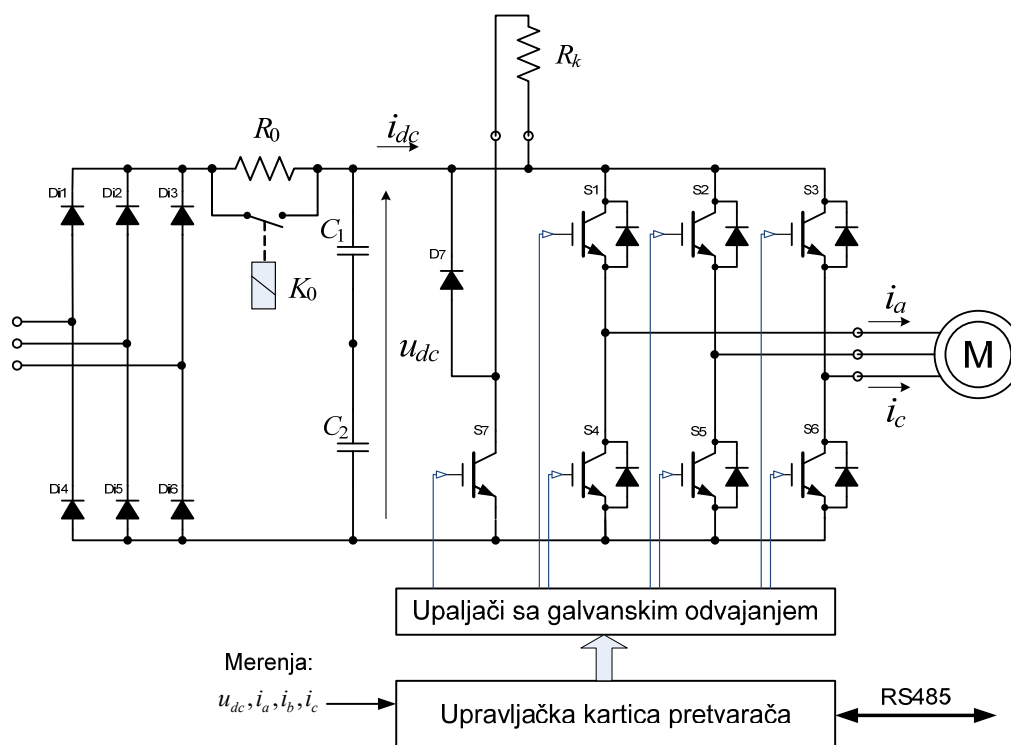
$R_k$

$R_0$

$i_{dc}$

Di1 Di2 Di3

$C_1$

$K_0$

D7

S1 S2 S3

$i_a$

M

$u_{dc}$

$i_c$

$C_2$

S7

S4 S5 S6

Di4 Di5 Di6

Upaljači sa galvanskim odvajanjem

Merenja:

$u_{dc}, i_a, i_b, i_c$

Upravljačka kartica pretvarača

RS485